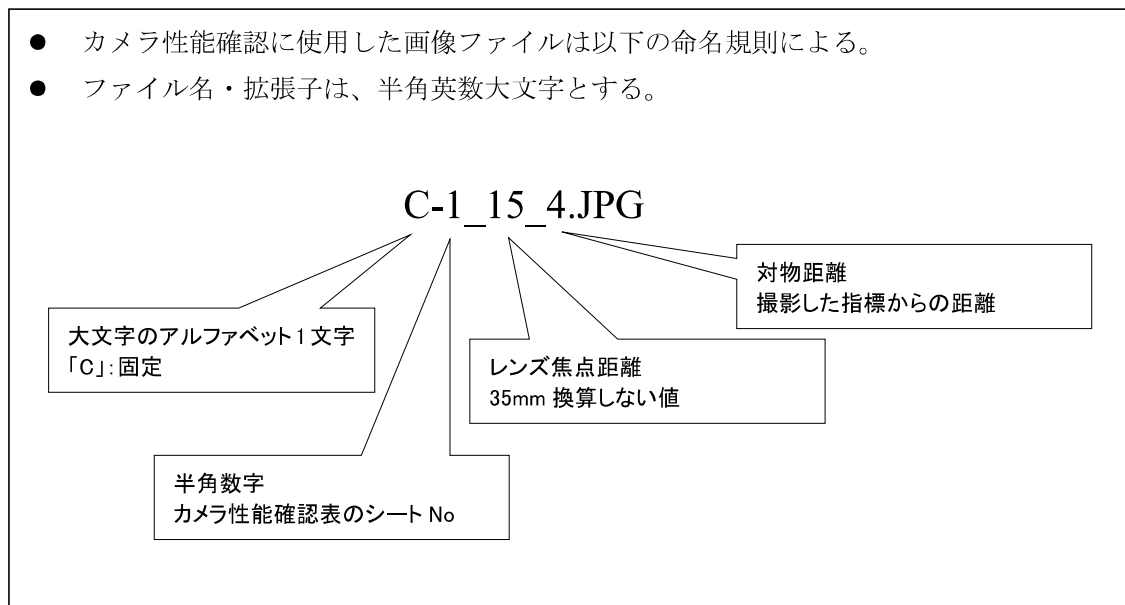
● カメラ性能確認に使用した画像ファイルは以下の命名規則による。
● ファイル名・拡張子は、半角英数大文字とする。

C-1_15_4.JPG

対物距離
撮影した指標からの距離

大文字のアルファベット1文字
「C」:固定

レンズ焦点距離
35mm 換算しない値

半角数字
カメラ性能確認表のシートNo